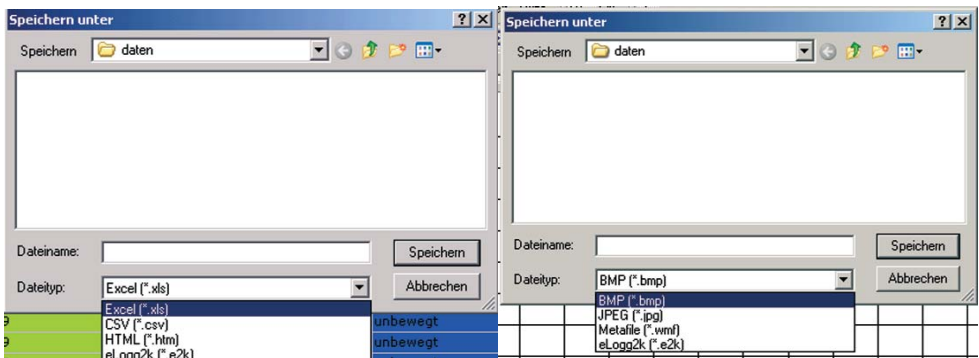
Speichern unter

?

Speichern

daten

Dateiname:

Speichern

Dateityp:

Excel (*.xls)

Abbrechen

Excel (*.xls)
CSV (*.csv)
HTML (*.htm)
eLogg2k (*.e2k)

unbewegt
unbewegt

Speichern unter

?

Speichern

daten

Dateiname:

Speichern

Dateityp:

BMP (*.bmp)

Abbrechen

BMP (*.bmp)
JPEG (*.jpg)
Metafile (*.wmf)
eLogg2k (*.e2k)